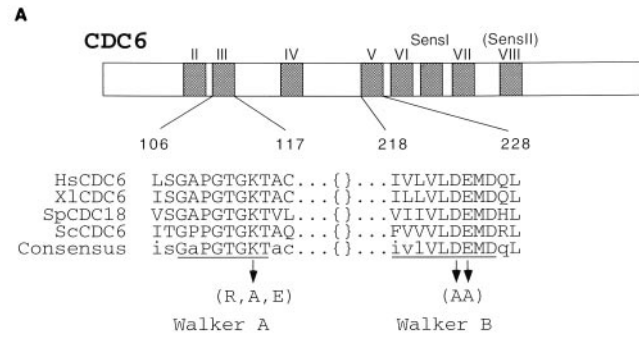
A

CDC6

II III IV V VI SensI VII (SensII) VIII

106 117 218 228

HsCDC6 LSGAPGTGKTAC...{}...IVLVLDEMDQL
XlCDC6 ISGAPGTGKTAC...{}...ILLVLDEMDQL
SpCDC18 VSGAPGTGKTVL...{}...VIIVLDEMDHL
ScCDC6 ITGPPGTGKTAQ...{}...FVVVLDEMDRL
Consensus isGaPGTGKTac...{}...ivlVLDEMDqL

(R,A,E) (AA)

Walker A Walker B